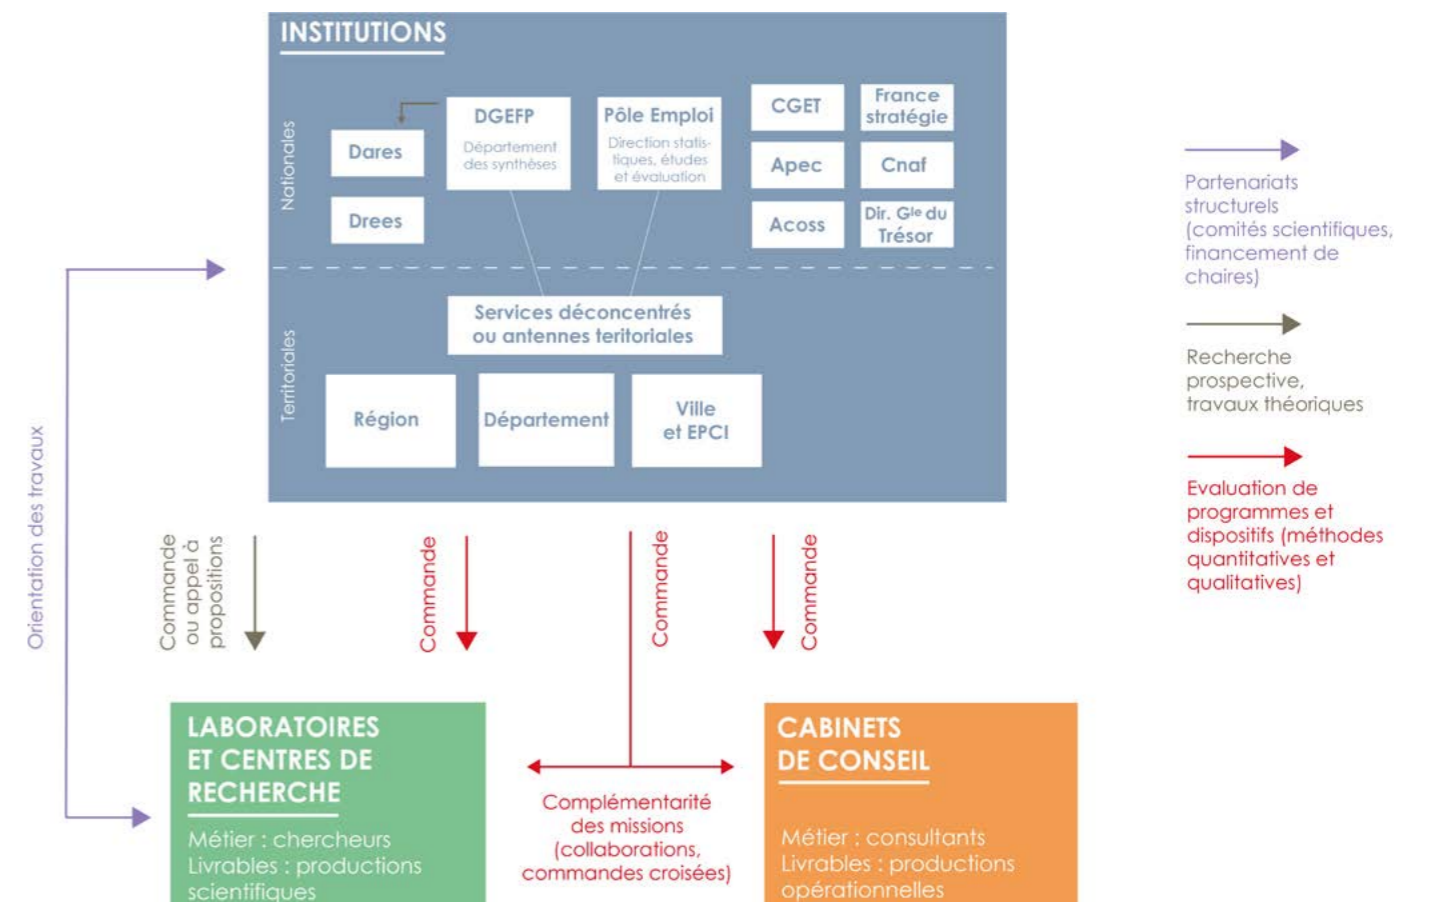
INSTITUTIONS

Nationales

Dares

Drees

DGEFP
Département des synthèses

Pôle Emploi
Direction statistiques, études et évaluation

CGET

Apec

Acoss

France stratégie

Cnaf

Dir. Gle du Trésor

Territoriales

Services déconcentrés ou antennes teritoriales

Région

Département

Ville et EPCI

Partenariats structurels (comités scientifiques, financement de chaires)

Recherche prospective, travaux théoriques

Evaluation de programmes et dispositifs (méthodes quantitatives et qualitatives)

Orientation des travaux

Commande ou appel à propositions

Commande

Commande

Commande

LABORATOIRES ET CENTRES DE RECHERCHE

Métier : chercheurs
Livrables : productions scientifiques

Complémentarité des missions (collaborations, commandes croisées)

CABINETS DE CONSEIL

Métier : consultants
Livrables : productions opérationnelles